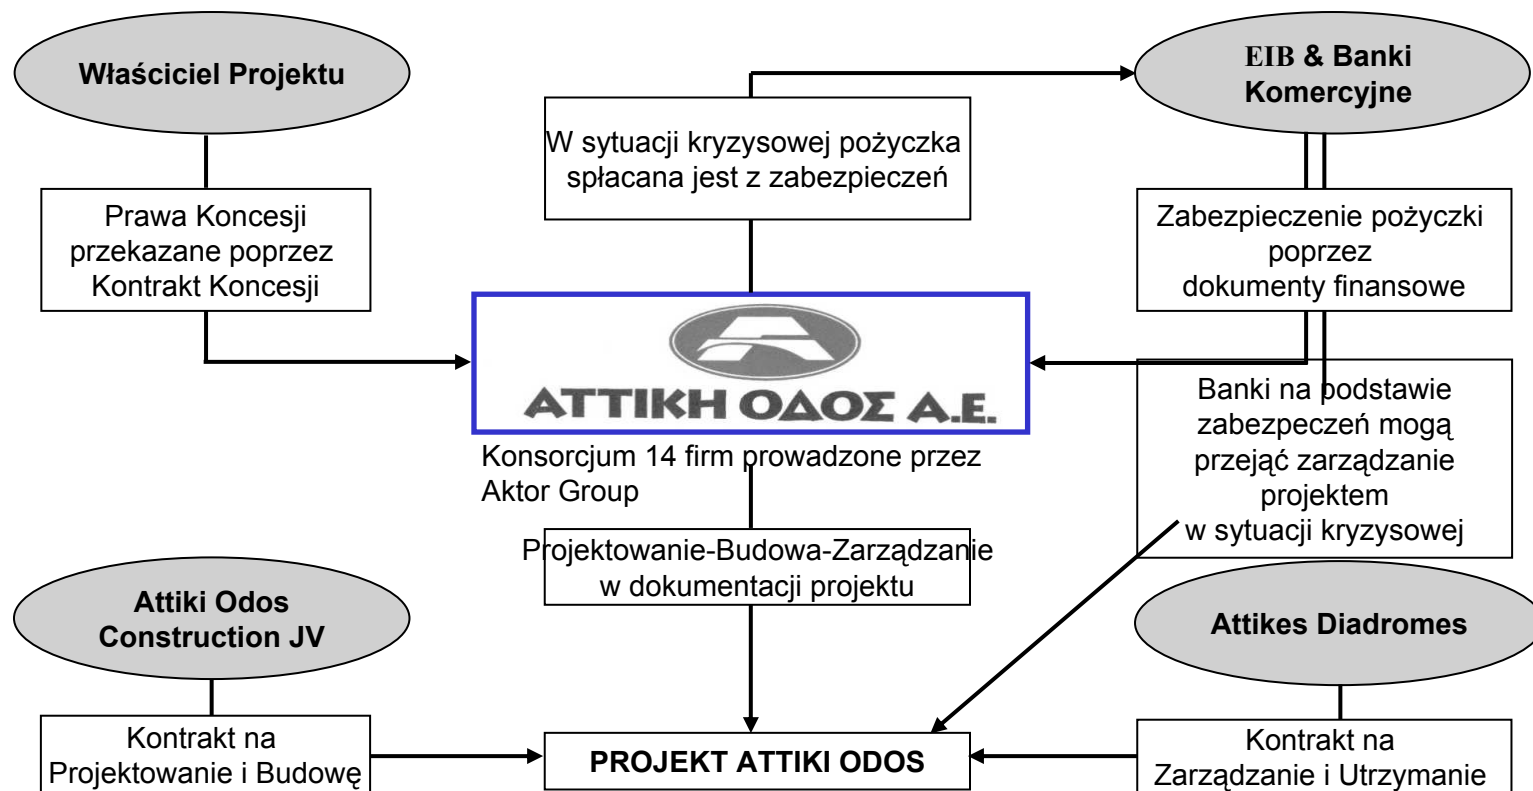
Właściciel Projektu

W sytuacji kryzysowej pożyczka spłacana jest z zabezpieczeń

EIB & Banki Komercyjne

Prawa Koncesji przekazane poprzez Kontrakt Koncesji

Zabezpieczenie pożyczki poprzez dokumenty finansowe

ΑΤΤΙΚΗ ΟΔΟΣ Α.Ε.

Banki na podstawie zabezpeczeń mogą przejąć zarządzanie projektem w sytuacji kryzysowej

Konsorcjum 14 firm prowadzone przez Aktor Group

Projektowanie-Budowa-Zarządzanie w dokumentacji projektu

Attiki Odos Construction JV

Attikes Diadromes

Kontrakt na Projektowanie i Budowę

PROJEKT ATTIKI ODOS

Kontrakt na Zarządzanie i Utrzymanie